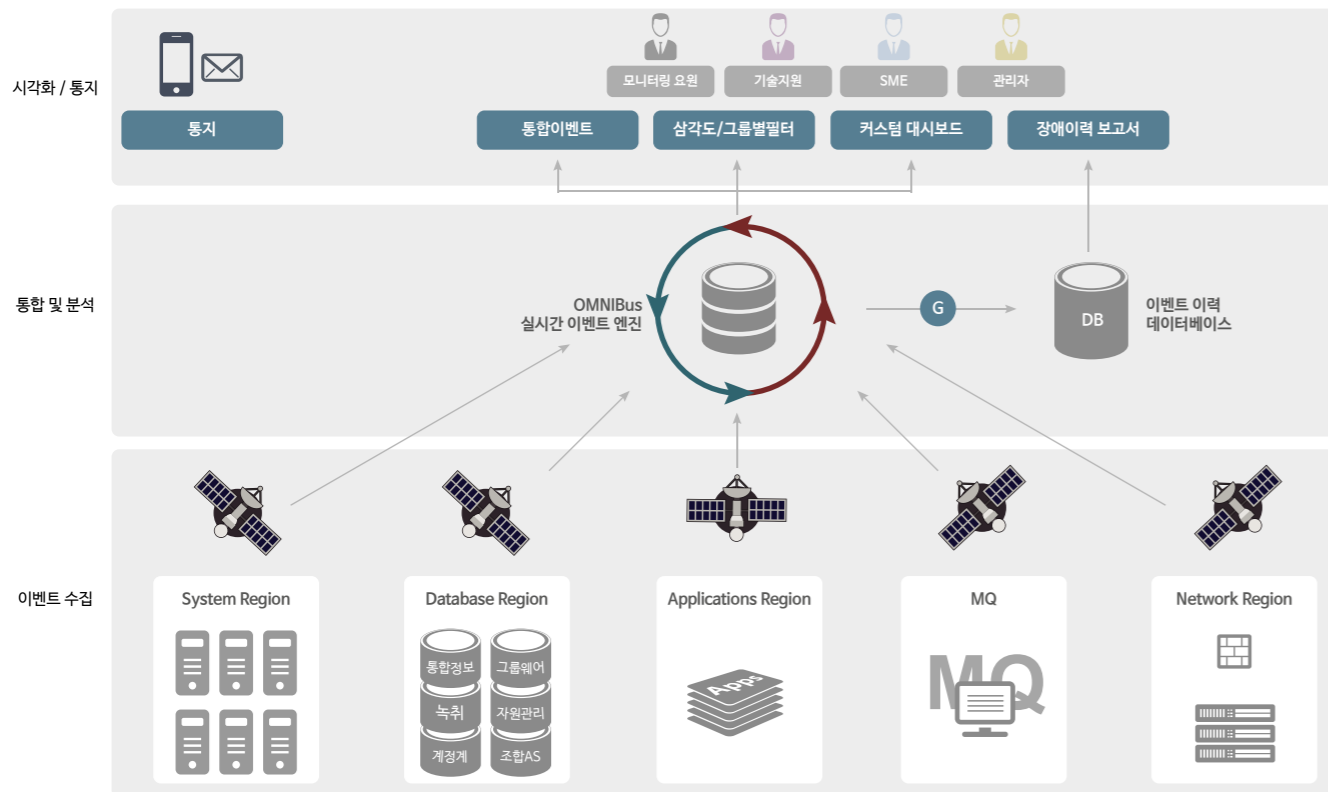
시각화 / 통지

통지

모니터링 요원
기술지원
SME
관리자

통합이벤트
삼각도/그룹별필터
커스텀 대시보드
장애이력 보고서

통합 및 분석

OMNIBus
실시간 이벤트 엔진

G

DB
이벤트 이력
데이터베이스

이벤트 수집

System Region

Database Region
통합정보
그룹웨어
녹취
자원관리
계정계
조합AS

Applications Region
Apps

MQ
MQ

Network Region